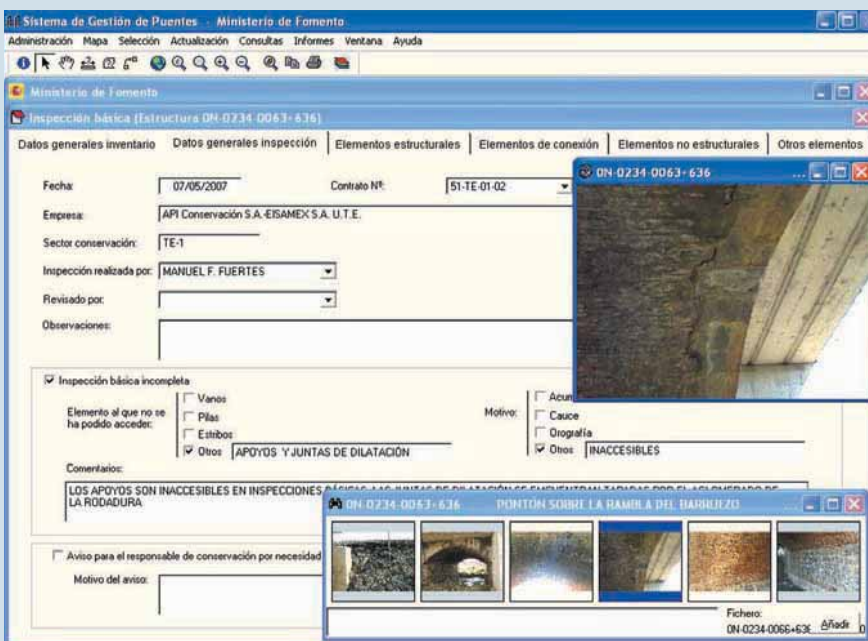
Sistema de Gestión de Puentes - Ministerio de Fomento

Administración Mapa Selección Actualización Consultas Informes Ventana Ayuda

Ministerio de Fomento

Inspección básica (Estructura 0N-0234-0063-636)

Datos generales inventario | Datos generales inspección | Elementos estructurales | Elementos de conexión | Elementos no estructurales | Otros elementos

Fecha: 07/05/2007 Contrato Nº: 51-TE-01-02

Empresa: API Conservación S.A.-EISAMEX S.A. U.T.E.

Sector conservación: TE-1

Inspección realizada por: MANUEL F. FUERTES

Revisado por:

Observaciones:

Inspección básica incompleta

Elemento al que no se ha podido acceder: Vanos Pilas Estribos Otros APOYOS Y JUNTAS DE DILATACIÓN

Motivo: Acum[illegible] Cauce Orografía Otros INACCESIBLES

Comentarios:

LOS APOYOS SON INACCESIBLES EN INSPECCIONES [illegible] LA RODADURA

Aviso para el responsable de conservación por necesidad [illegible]

Motivo del aviso:

0N-0234-0063-636

0N-0234-0063-636 PONTÓN SOBRE LA RAMBLA DEL BARBUZO

Fichero: 0N-0234-0066+63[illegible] Añadir